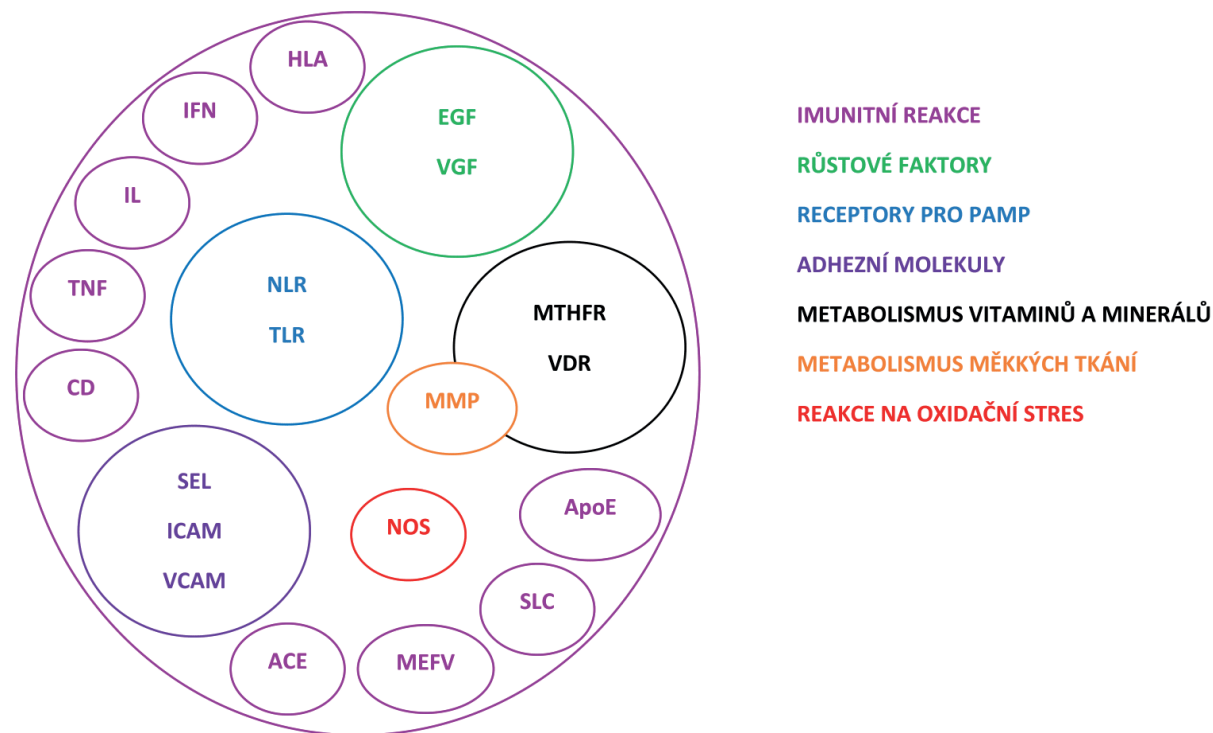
HLA

IFN

EGF

VGF

IL

NLR

TLR

TNF

MTHFR

VDR

CD

MMP

SEL

ICAM

VCAM

NOS

ApoE

SLC

ACE

MEFV

IMUNITNÍ REAKCE

RŮSTOVÉ FAKTORY

RECEPTORY PRO PAMP

ADHEZNÍ MOLEKULY

METABOLISMUS VITAMINŮ A MINERÁLŮ

METABOLISMUS MĚKKÝCH TKÁNÍ

REAKCE NA OXIDAČNÍ STRES